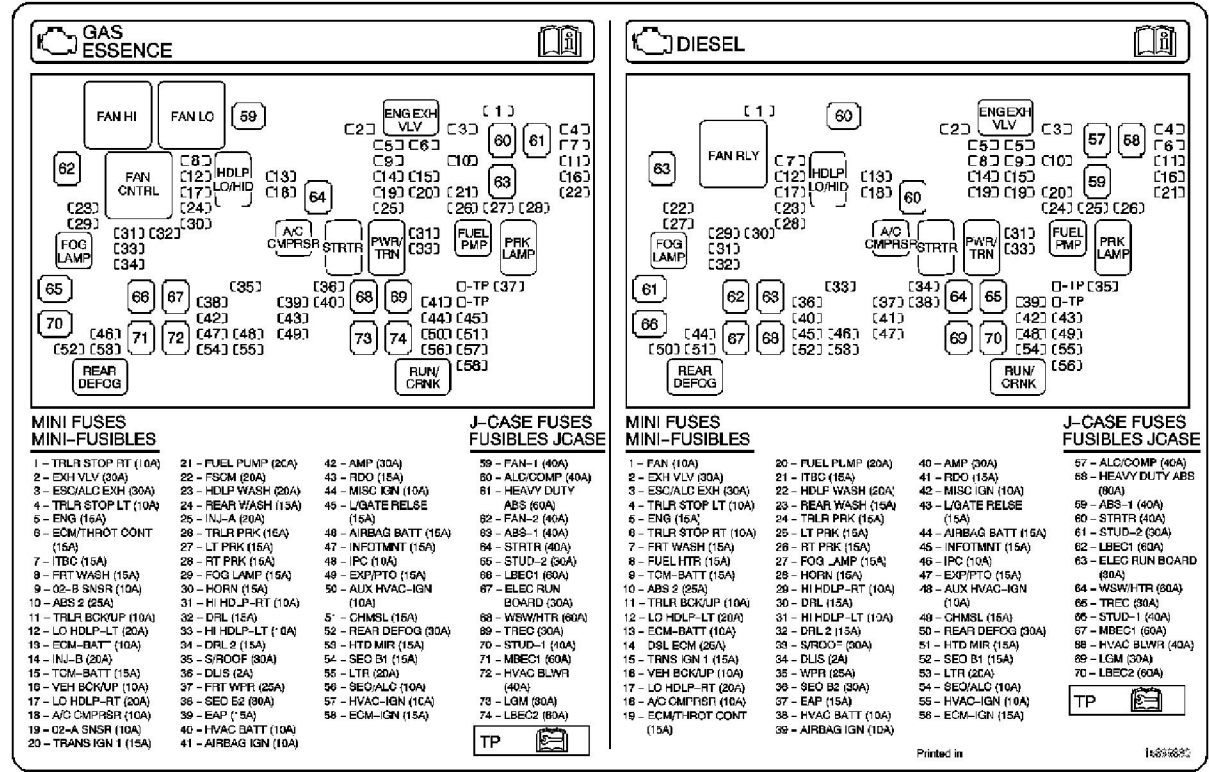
GAS
ESSENCE

FAN HI FAN LO 59
ENG EXH VLV
[1]
[2] [3]
60 61 [4]
[5] [6] [7]
[8] HDLP LO/HID [9] [10] [11]
62 FAN CNTRL [12] [13] [14] [15] [16]
[17] [18] 64 [19] [20] [21] 63 [22]
[24] [25] [26] [27] [28]
[23]
[29] [30]
[31] [32] A/C CMPRSR STRTR PWR/ TRN [31] [33] FUEL PMP PRK LAMP
FOG LAMP [33]
[34]
65 [35] [36] □-TP [37]
66 67 [38] [39] [40] 68 69 [41] □-TP
70 [42] [43] [44] [45]
[46] 71 72 [47] [48] [49] 73 74 [50] [51]
[52] [53] [54] [55] [56] [57]
REAR DEFOG RUN/ CRNK [58]

MINI FUSES
MINI-FUSIBLES

1 – TRLR STOP RT (10A)
2 – EXH VLV (30A)
3 – ESC/ALC EXH (30A)
4 – TRLR STOP LT (10A)
5 – ENG (15A)
6 – ECM/THROT CONT (15A)
7 – ITBC (15A)
8 – FRT WASH (15A)
9 – O2-B SNSR (10A)
10 – ABS 2 (25A)
11 – TRLR BCK/UP (10A)
12 – LO HDLP–LT (20A)
13 – ECM–BATT (10A)
14 – INJ–B (20A)
15 – TCM–BATT (15A)
16 – VEH BCK/UP (10A)
17 – LO HDLP–RT (20A)
18 – A/C CMPRSR (10A)
19 – O2–A SNSR (10A)
20 – TRANS IGN 1 (15A)
21 – FUEL PUMP (20A)
22 – FSCM (20A)
23 – HDLP WASH (20A)
24 – REAR WASH (15A)
25 – INJ–A (20A)
26 – TRLR PRK (15A)
27 – LT PRK (15A)
28 – RT PRK (15A)
29 – FOG LAMP (15A)
30 – HORN (15A)
31 – HI HDLP–RT (10A)
32 – DRL (15A)
33 – HI HDLP–LT (10A)
34 – DRL 2 (15A)
35 – S/ROOF (30A)
36 – DLIS (2A)
37 – FRT WPR (25A)
38 – SEO B2 (30A)
39 – EAP (15A)
40 – HVAC BATT (10A)
41 – AIRBAG IGN (10A)
42 – AMP (30A)
43 – RDO (15A)
44 – MISC IGN (10A)
45 – L/GATE RELSE (15A)
46 – AIRBAG BATT (15A)
47 – INFOTMNT (15A)
48 – IPC (10A)
49 – EXP/PTO (15A)
50 – AUX HVAC–IGN (10A)
51 – CHMSL (15A)
52 – REAR DEFOG (30A)
53 – HTD MIR (15A)
54 – SEO B1 (15A)
55 – LTR (20A)
56 – SEO/ALC (10A)
57 – HVAC–IGN (10A)
58 – ECM–IGN (15A)

J-CASE FUSES
FUSIBLES JCASE

59 – FAN–1 (40A)
60 – ALC/COMP (40A)
61 – HEAVY DUTY ABS (60A)
62 – FAN–2 (40A)
63 – ABS–1 (40A)
64 – STRTR (40A)
65 – STUD–2 (30A)
66 – LBEC1 (60A)
67 – ELEC RUN BOARD (30A)
68 – WSW/HTR (60A)
69 – TREC (30A)
70 – STUD–1 (40A)
71 – MBEC1 (60A)
72 – HVAC BLWR (40A)
73 – LGM (30A)
74 – LBEC2 (60A)

TP

DIESEL

[1] 60
ENG EXH VLV
[2] [3] [4]
57 58 [6]
FAN RLY [5] [5]
[7] HDLP LO/HID [8] [9] [10] [11]
63 [12] [13] [14] [15] [16]
[17] [18] 60 [19] [19] [20] 59 [21]
[22] [23] [24] [25] [26]
[27] [28]
[29] [30] A/C CMPRSR STRTR PWR/ TRN [31] [33] FUEL PMP PRK LAMP
FOG LAMP [31]
[32]
[33] [34] □-TP [35]
61 62 63 [36] [37] [38] 64 65 [39] □-TP
[40] [41] [42] [43]
66 [44] 67 68 [45] [46] [47] 69 70 [48] [49]
[50] [51] [52] [53] [54] [55]
REAR DEFOG RUN/ CRNK [56]

MINI FUSES
MINI-FUSIBLES

1 – FAN (10A)
2 – EXH VLV (30A)
3 – ESC/ALC EXH (30A)
4 – TRLR STOP LT (10A)
5 – ENG (15A)
6 – TRLR STOP RT (10A)
7 – FRT WASH (15A)
8 – FUEL HTR (15A)
9 – TCM–BATT (15A)
10 – ABS 2 (25A)
11 – TRLR BCK/UP (10A)
12 – LO HDLP–LT (20A)
13 – ECM–BATT (10A)
14 – DSL ECM (25A)
15 – TRNS IGN 1 (15A)
16 – VEH BCK/UP (10A)
17 – LO HDLP–RT (20A)
18 – A/C CMPRSR (10A)
19 – ECM/THROT CONT (15A)
20 – FUEL PUMP (20A)
21 – ITBC (15A)
22 – HDLP WASH (20A)
23 – REAR WASH (15A)
24 – TRLR PRK (15A)
25 – LT PRK (15A)
26 – RT PRK (15A)
27 – FOG LAMP (15A)
28 – HORN (15A)
29 – HI HDLP–RT (10A)
30 – DRL (15A)
31 – HI HDLP–LT (10A)
32 – DRL 2 (15A)
33 – S/ROOF (30A)
34 – DLIS (2A)
35 – WPR (25A)
36 – SEO B2 (30A)
37 – EAP (15A)
38 – HVAC BATT (10A)
39 – AIRBAG IGN (10A)
40 – AMP (30A)
41 – RDO (15A)
42 – MISC IGN (10A)
43 – L/GATE RELSE (15A)
44 – AIRBAG BATT (15A)
45 – INFOTMNT (15A)
46 – IPC (10A)
47 – EXP/PTO (15A)
48 – AUX HVAC–IGN (10A)
49 – CHMSL (15A)
50 – REAR DEFOG (30A)
51 – HTD MIR (15A)
52 – SEO B1 (15A)
53 – LTR (20A)
54 – SEO/ALC (10A)
55 – HVAC–IGN (10A)
56 – ECM–IGN (15A)

J-CASE FUSES
FUSIBLES JCASE

57 – ALC/COMP (40A)
58 – HEAVY DUTY ABS (60A)
59 – ABS–1 (40A)
60 – STRTR (40A)
61 – STUD–2 (30A)
62 – LBEC1 (60A)
63 – ELEC RUN BOARD (30A)
64 – WSW/HTR (60A)
65 – TREC (30A)
66 – STUD–1 (40A)
67 – MBEC1 (60A)
68 – HVAC BLWR (40A)
69 – LGM (30A)
70 – LBEC2 (60A)

TP

Printed in
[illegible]